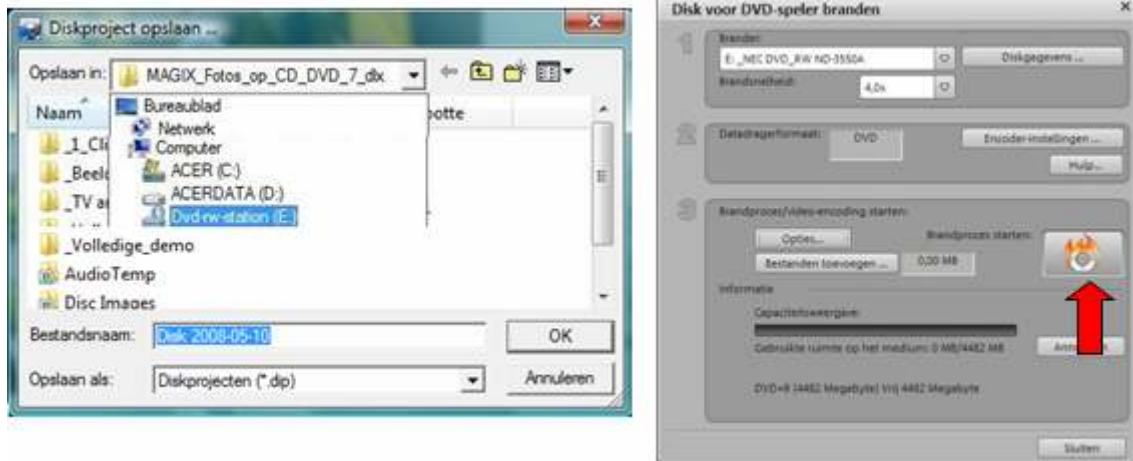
Diskproject opslaan ...

Opslaan in: MAGIX_Fotos_op_CD_DVD_7_dlx

Naam
otte

Bureaublad
Netwerk
Computer
ACER (C:)
ACERDATA (D:)
Dvd-rw-station (E:)

_1_Cli
_Beel
_TV a
_Volledige_demo
AudioTemp
Disc Images

Bestandsnaam: Disk 2008-05-10
OK

Opslaan als: Diskprojecten (*.dip)
Annuleren

Disk voor DVD-speler branden
×

1
Brander:
E: _NEC DVD_RW ND-3550A
Diskgegevens ...
Brandsnelheid:
4,0x

2
Datadragerformaat:
DVD
Encoder-instellingen ...
Hulp...

3
Brandproces/video-encoding starten:
Opties...
Brandproces starten:
Bestanden toevoegen ...
0,00 MB
Informatie
Capaciteitsweergave:
Gebruikte ruimte op het medium: 0 MB/4482 MB
Ann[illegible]
DVD+R (4482 Megabyte) Vrij 4482 Megabyte

Sluiten